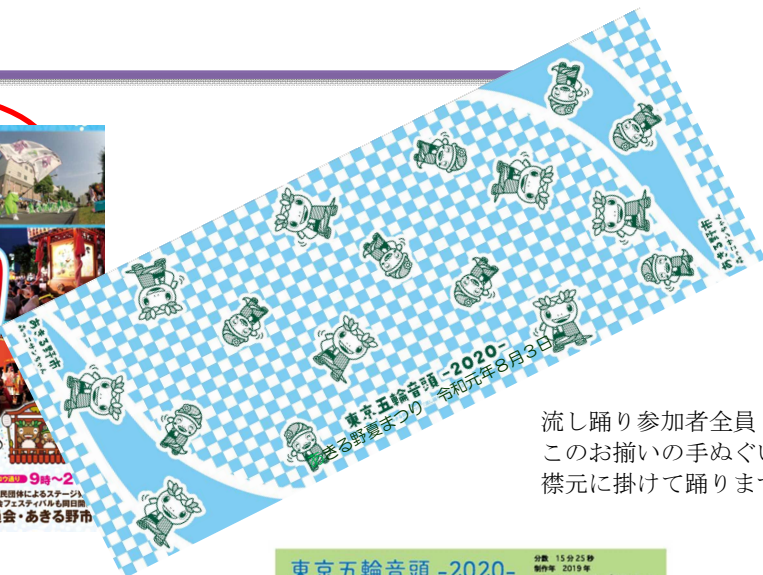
あきる野市

東京五輪音頭 -2020-
あきる野夏まつり 令和元年8月3日

あきる野市

9時～2
民団体によるステージ
フェスティバルも同日開
会・あきる野市

流し踊り参加者全員
このお揃いの手ぬぐい
襟元に掛けて踊りま

東京五輪音頭 -2020-
分数 15分25秒
制作年 2019年